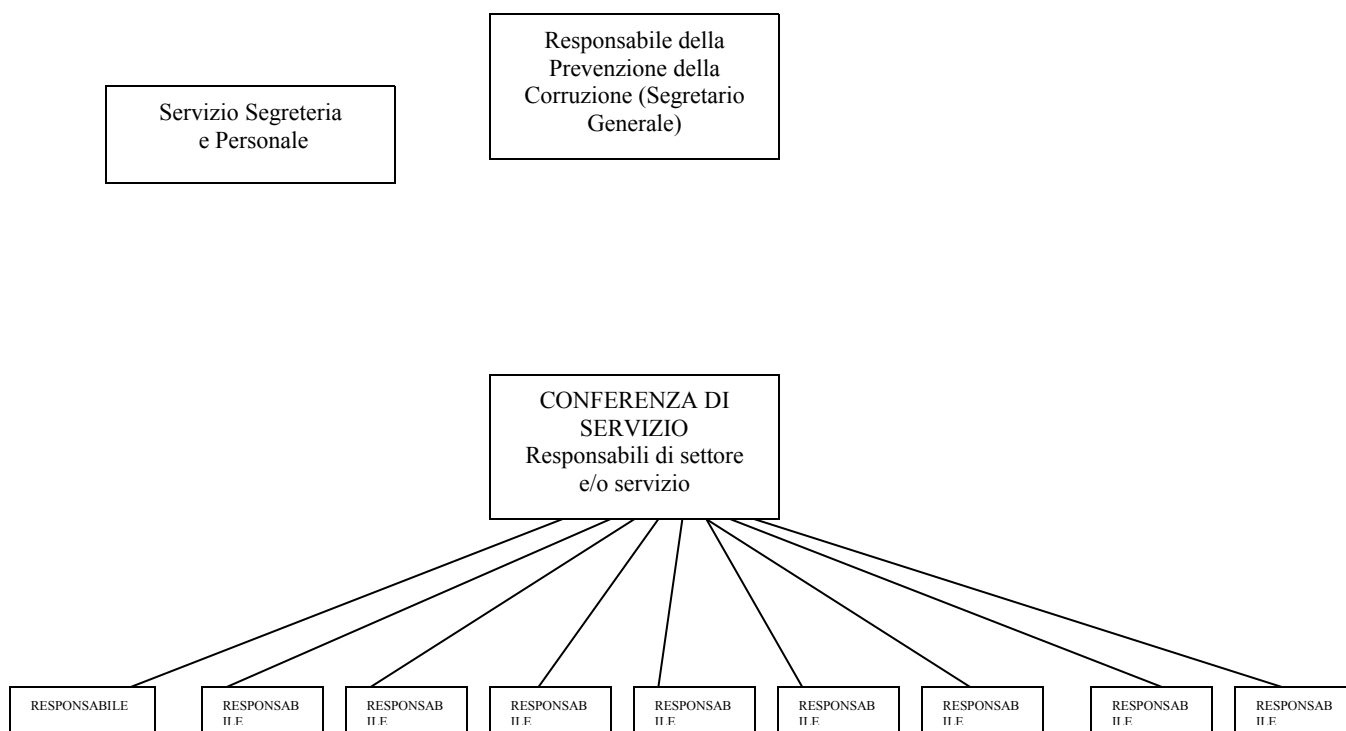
Servizio Segreteria e Personale

Responsabile della Prevenzione della Corruzione (Segretario Generale)

CONFERENZA DI SERVIZIO
Responsabili di settore e/o servizio

RESPONSABILE

RESPONSABILE

RESPONSABILE

RESPONSABILE

RESPONSABILE

RESPONSABILE

RESPONSABILE

RESPONSABILE

RESPONSABILE